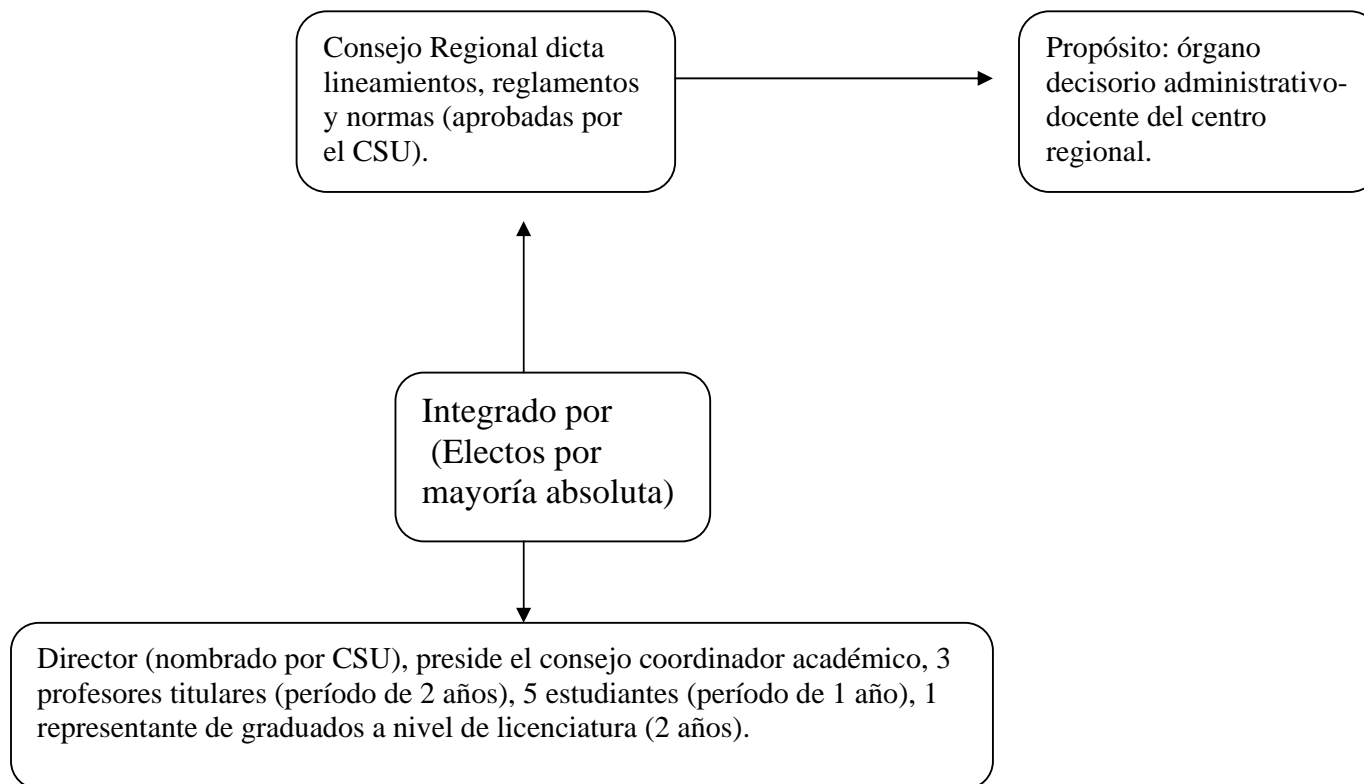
Consejo Regional dicta lineamientos, reglamentos y normas (aprobadas por el CSU).

Propósito: órgano decisorio administrativo-docente del centro regional.

Integrado por
(Electos por mayoría absoluta)

Director (nombrado por CSU), preside el consejo coordinador académico, 3 profesores titulares (período de 2 años), 5 estudiantes (período de 1 año), 1 representante de graduados a nivel de licenciatura (2 años).